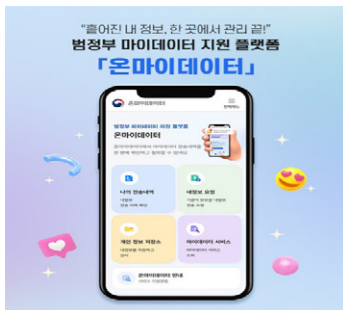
"흩어진 내 정보, 한 곳에서 관리 끝!"
범정부 마이데이터 지원 플랫폼
「온마이데이터」

온마이데이터

범정부 마이데이터 지원 플랫폼
온마이데이터

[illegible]

나의 전송내역
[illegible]

내정보 요청
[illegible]

개인 정보 저장소
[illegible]

마이데이터 서비스
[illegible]

온마이데이터 안내
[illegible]